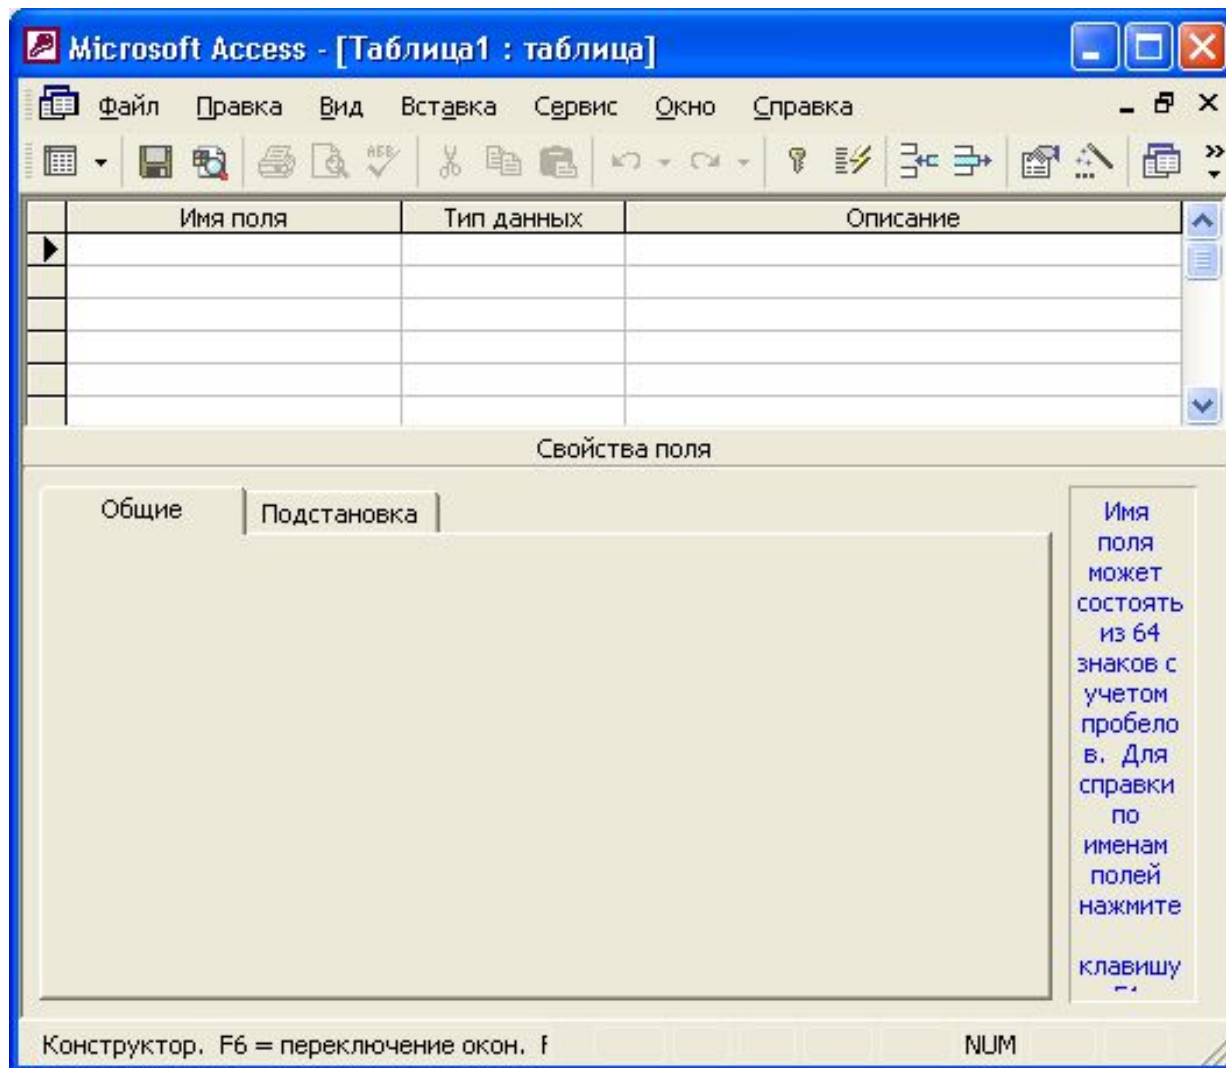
Microsoft Access - [Таблица1 : таблица]

Файл Правка Вид Вставка Сервис Окно Справка

| Имя поля | Тип данных | Описание |
|---|---|---|
| | | |
| | | |
| | | |
| | | |
| | | |
| | | |

Свойства поля

Общие Подстановка

Имя поля может состоять из 64 знаков с учетом пробелов. Для справки по именам полей нажмите клавишу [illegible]

Конструктор. F6 = переключение окон. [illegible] NUM